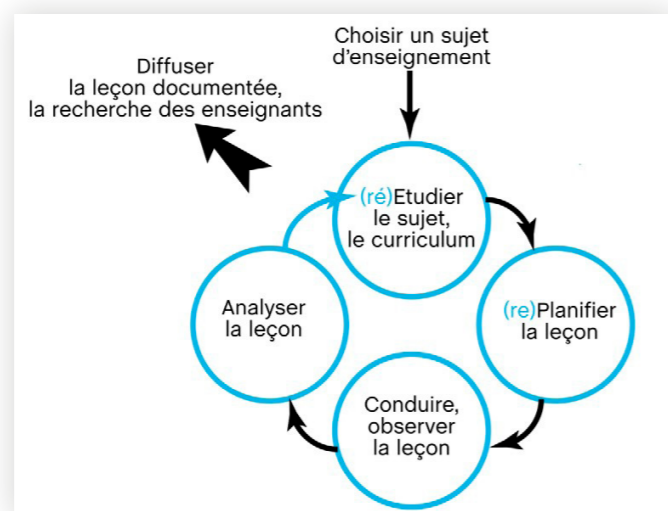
Choisir un sujet d'enseignement

Diffuser
la leçon documentée,
la recherche des enseignants

(ré)Etudier
le sujet,
le curriculum

(re)Planifier
la leçon

Conduire,
observer
la leçon

Analyser
la leçon